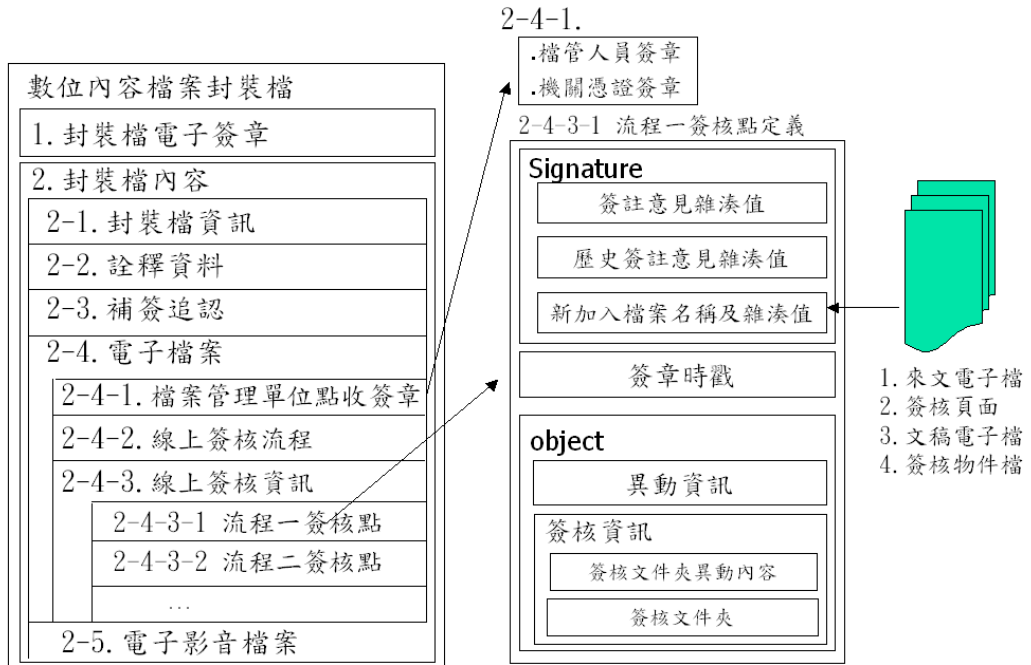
數位內容檔案封裝檔

1. 封裝檔電子簽章

2. 封裝檔內容

2-1. 封裝檔資訊

2-2. 詮釋資料

2-3. 補簽追認

2-4. 電子檔案

2-4-1. 檔案管理單位點收簽章

2-4-2. 線上簽核流程

2-4-3. 線上簽核資訊

2-4-3-1 流程一簽核點

2-4-3-2 流程二簽核點

...

2-5. 電子影音檔案

2-4-1.

.檔管人員簽章

.機關憑證簽章

2-4-3-1 流程一簽核點定義

Signature

簽註意見雜湊值

歷史簽註意見雜湊值

新加入檔案名稱及雜湊值

簽章時戳

object

異動資訊

簽核資訊

簽核文件夾異動內容

簽核文件夾

1. 來文電子檔

2. 簽核頁面

3. 文稿電子檔

4. 簽核物件檔